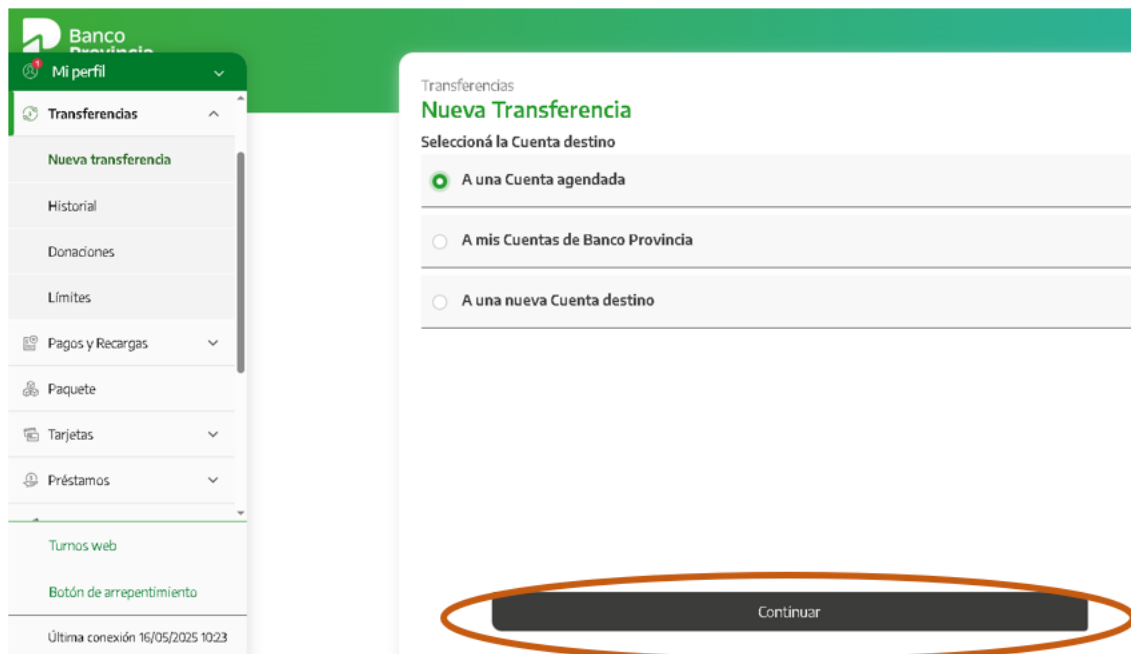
Banco
Provincia

Mi perfil

Transferencias

Nueva transferencia

Historial

Donaciones

Límites

Pagos y Recargas

Paquete

Tarjetas

Préstamos

Turnos web

Botón de arrepentimiento

Última conexión 16/05/2025 10:23

Transferencias
Nueva Transferencia

Seleccioná la Cuenta destino

A una Cuenta agendada

A mis Cuentas de Banco Provincia

A una nueva Cuenta destino

Continuar